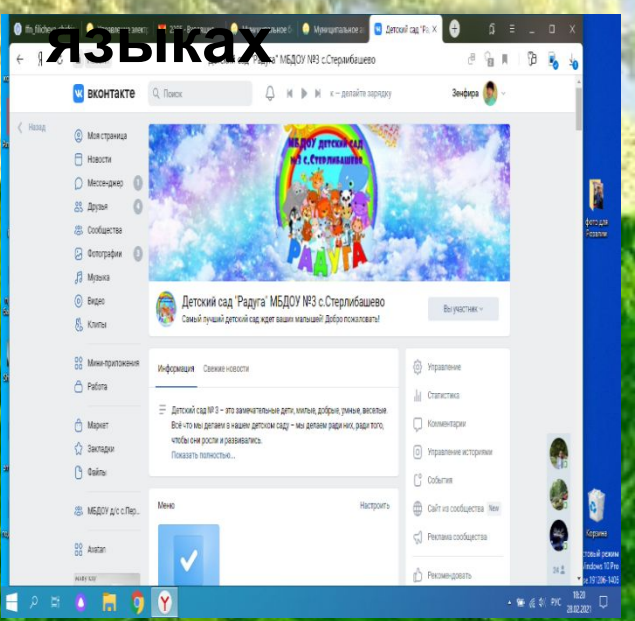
языках

Детский сад "Ра X

Детский сад "Радуга" МБДОУ №3 с.Стерлибашево

вконтакте

Поиск

к – делайте зарядку

Зенфира

Назад

Моя страница

Новости

Мессенджер

Друзья

Сообщества

Фотографии

Музыка

Видео

Клипы

Мини-приложения

Работа

Маркет

Закладки

Файлы

МБДОУ д/с Пер...

Avatan

МБДОУ детский сад №3 с.Стерлибашево

Радуга

Детский сад "Радуга" МБДОУ №3 с.Стерлибашево

Самый лучший детский сад ждет ваших малышей! Добро пожаловать!

Вы участник

Информация

Свежие новости

Детский сад № 3 – это замечательные дети, милые, добрые, умные, веселые. Всё что мы делаем в нашем детском саду – мы делаем ради них, ради того, чтобы они росли и развивались.

Показать полностью...

Меню

Настроить

Управление

Статистика

Комментарии

Управление историями

События

Сайт из сообщества New

Реклама сообщества

Рекомендовать

фото для Развитие

Корзина

тестовый режим Windows 10 Pro ка 19h1.200-1405

РУС

10:28
28.02.2021